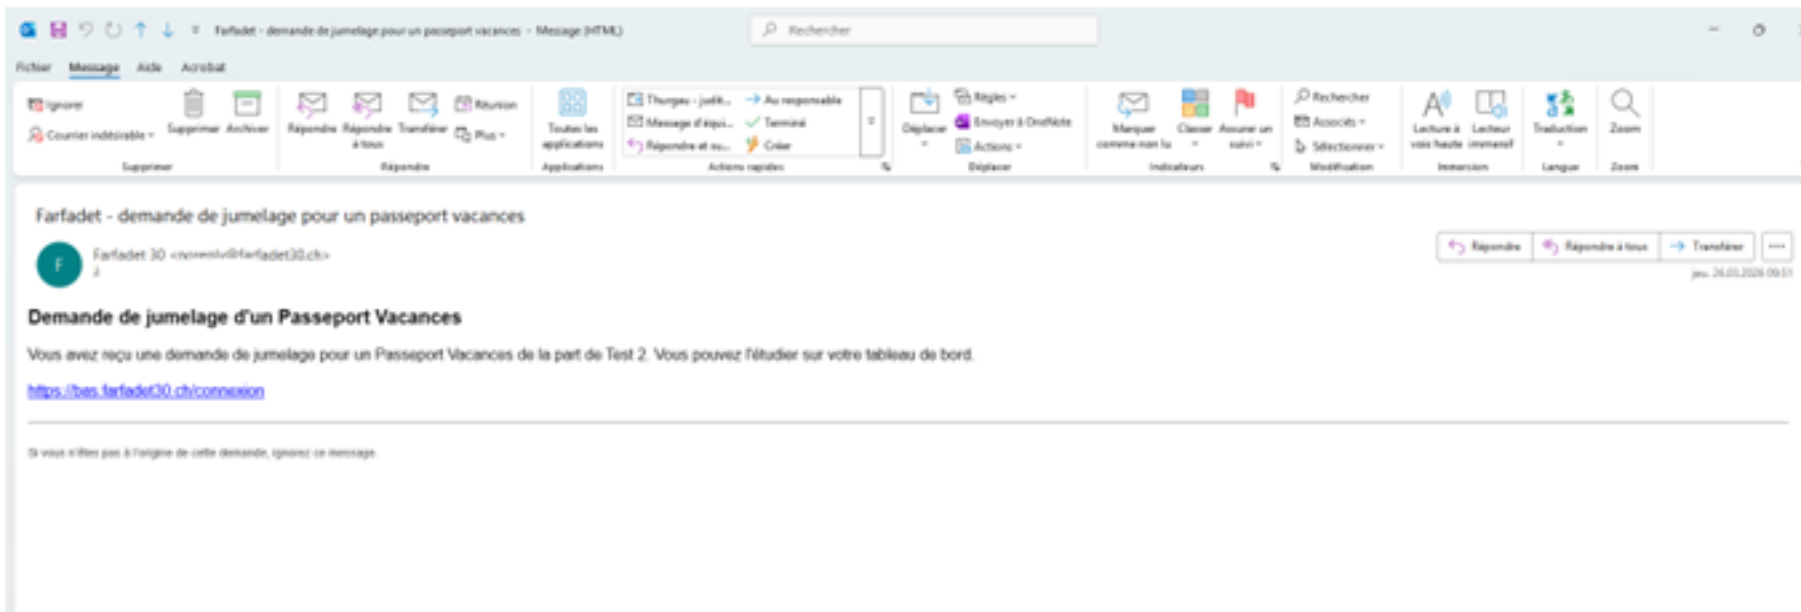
Farfadet - demande de jumelage pour un passeport vacances - Message (HTML)

Rechercher

Fichier Message Aide Acrobat

Ignorer
Courrier indésirable
Supprimer Archiver
Supprimer

Répondre Répondre à tous Transférer
Réunion
Plus
Répondre

Toutes les applications
Applications

Thurgau - judi...
Message d'équi...
Répondre et su...
Au responsable
Terminé
Créer
Actions rapides

Déplacer
Règles
Envoyer à OneNote
Actions
Déplacer

Marquer comme non lu
Classer
Assurer un suivi
Indicateurs

Rechercher
Associés
Sélectionner
Modification

Lecture à voix haute
Lecteur immersif
Immersion

Traduction
Langue

Zoom
Zoom

Farfadet - demande de jumelage pour un passeport vacances

F
Farfadet 30 <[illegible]@farfadet30.ch>

Répondre
Répondre à tous
Transférer

jeu. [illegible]

Demande de jumelage d'un Passeport Vacances

Vous avez reçu une demande de jumelage pour un Passeport Vacances de la part de Test 2. Vous pouvez l'étudier sur votre tableau de bord.

https://bas.farfadet30.ch/connexion

Si vous n'êtes pas à l'origine de cette demande, ignorez ce message.